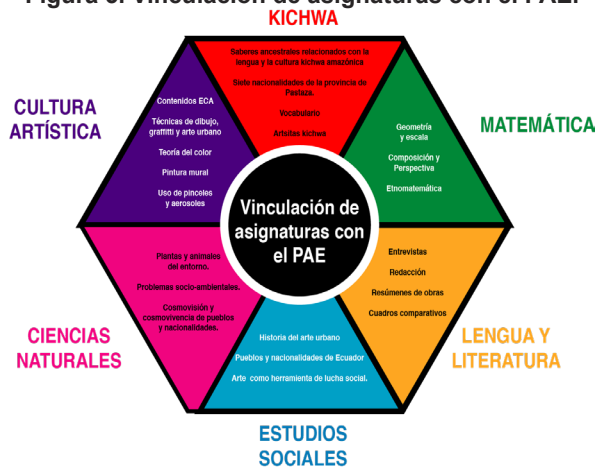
Figura 8. Vinculación de asignaturas con el PAE.

KICHWA

Saberes ancestrales relacionados con la lengua y la cultura kichwa amazónica

Siete nacionalidades de la provincia de Pastaza.

Vocabulario

Artistas kichwa

CULTURA ARTÍSTICA

Contenidos ECA

Técnicas de dibujo, graffitti y arte urbano

Teoría del color

Pintura mural

Uso de pinceles y aerosoles

MATEMÁTICA

Geometría y escala

Composición y Perspectiva

Etnomatemática

Vinculación de asignaturas con el PAE

CIENCIAS NATURALES

Plantas y animales del entorno.

Problemas socio-ambientales.

Cosmovisión y cosmovivencia de pueblos y nacionalidades.

LENGUA Y LITERATURA

Entrevistas

Redacción

Resúmenes de obras

Cuadros comparativos

Historia del arte urbano

Pueblos y nacionalidades de Ecuador

Arte como herramienta de lucha social.

ESTUDIOS SOCIALES